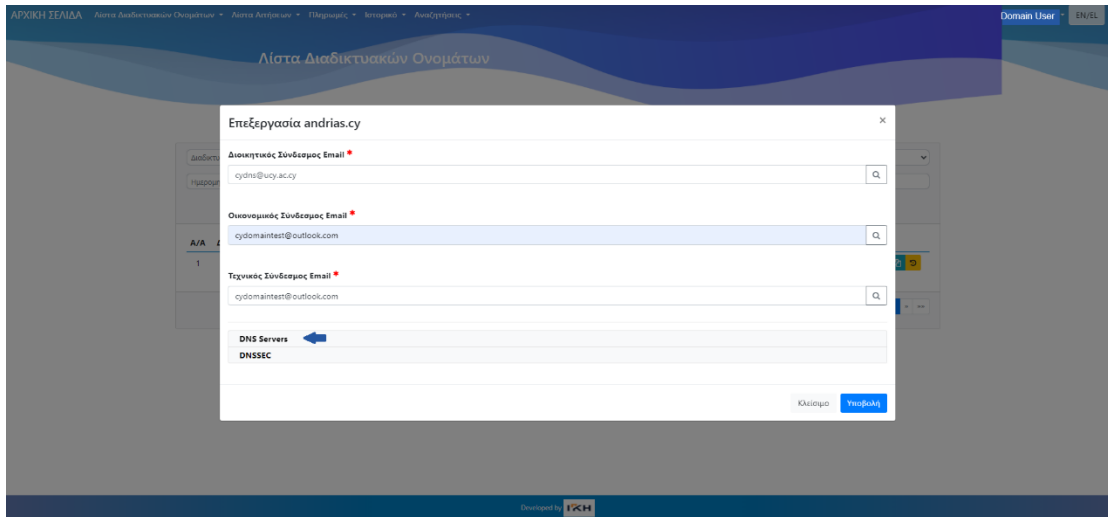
ΑΡΧΙΚΗ ΣΕΛΙΔΑ Λίστα Διαδικτυακών Ονομάτων ▾ Λίστα Αιτήσεων ▾ Πληρωμές ▾ Ιστορικό ▾ Αναζητήσεις ▾

Domain User ▾ EN/EL

Λίστα Διαδικτυακών Ονομάτων

Επεξεργασία andrias.cy

×

Διοικητικός Σύνδεσμος Email *

cydns@ucy.ac.cy

Οικονομικός Σύνδεσμος Email *

cydomaintest@outlook.com

Τεχνικός Σύνδεσμος Email *

cydomaintest@outlook.com

DNS Servers

DNSSEC

Κλείσιμο Υποβολή

Α/Α

1

Developed by ΓΚΗ